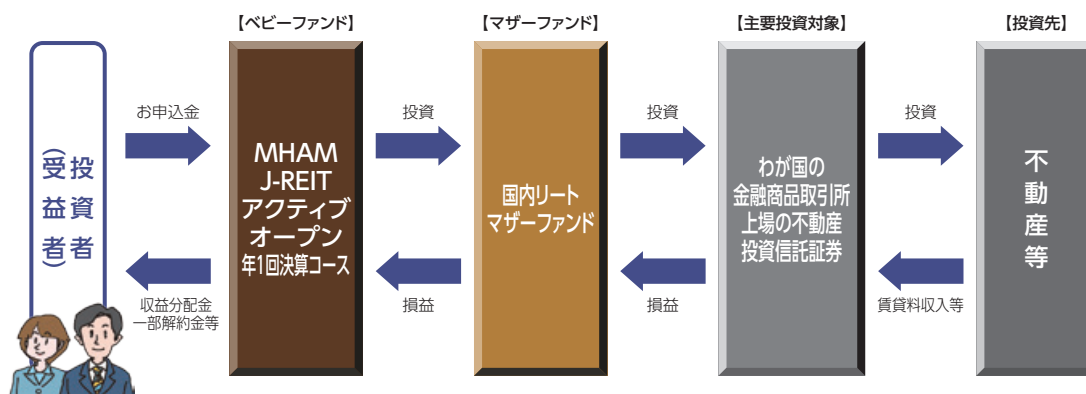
【ベビーファンド】 【マザーファンド】 【主要投資対象】 【投資先】

投資者（受益者）

お申込金

MHAM J-REIT アクティブオープン 年1回決算コース

投資

国内リート マザーファンド

投資

わが国の金融商品取引所上場の不動産投資信託証券

投資

不動産等

収益分配金 一部解約金等

損益

損益

賃貸料収入等